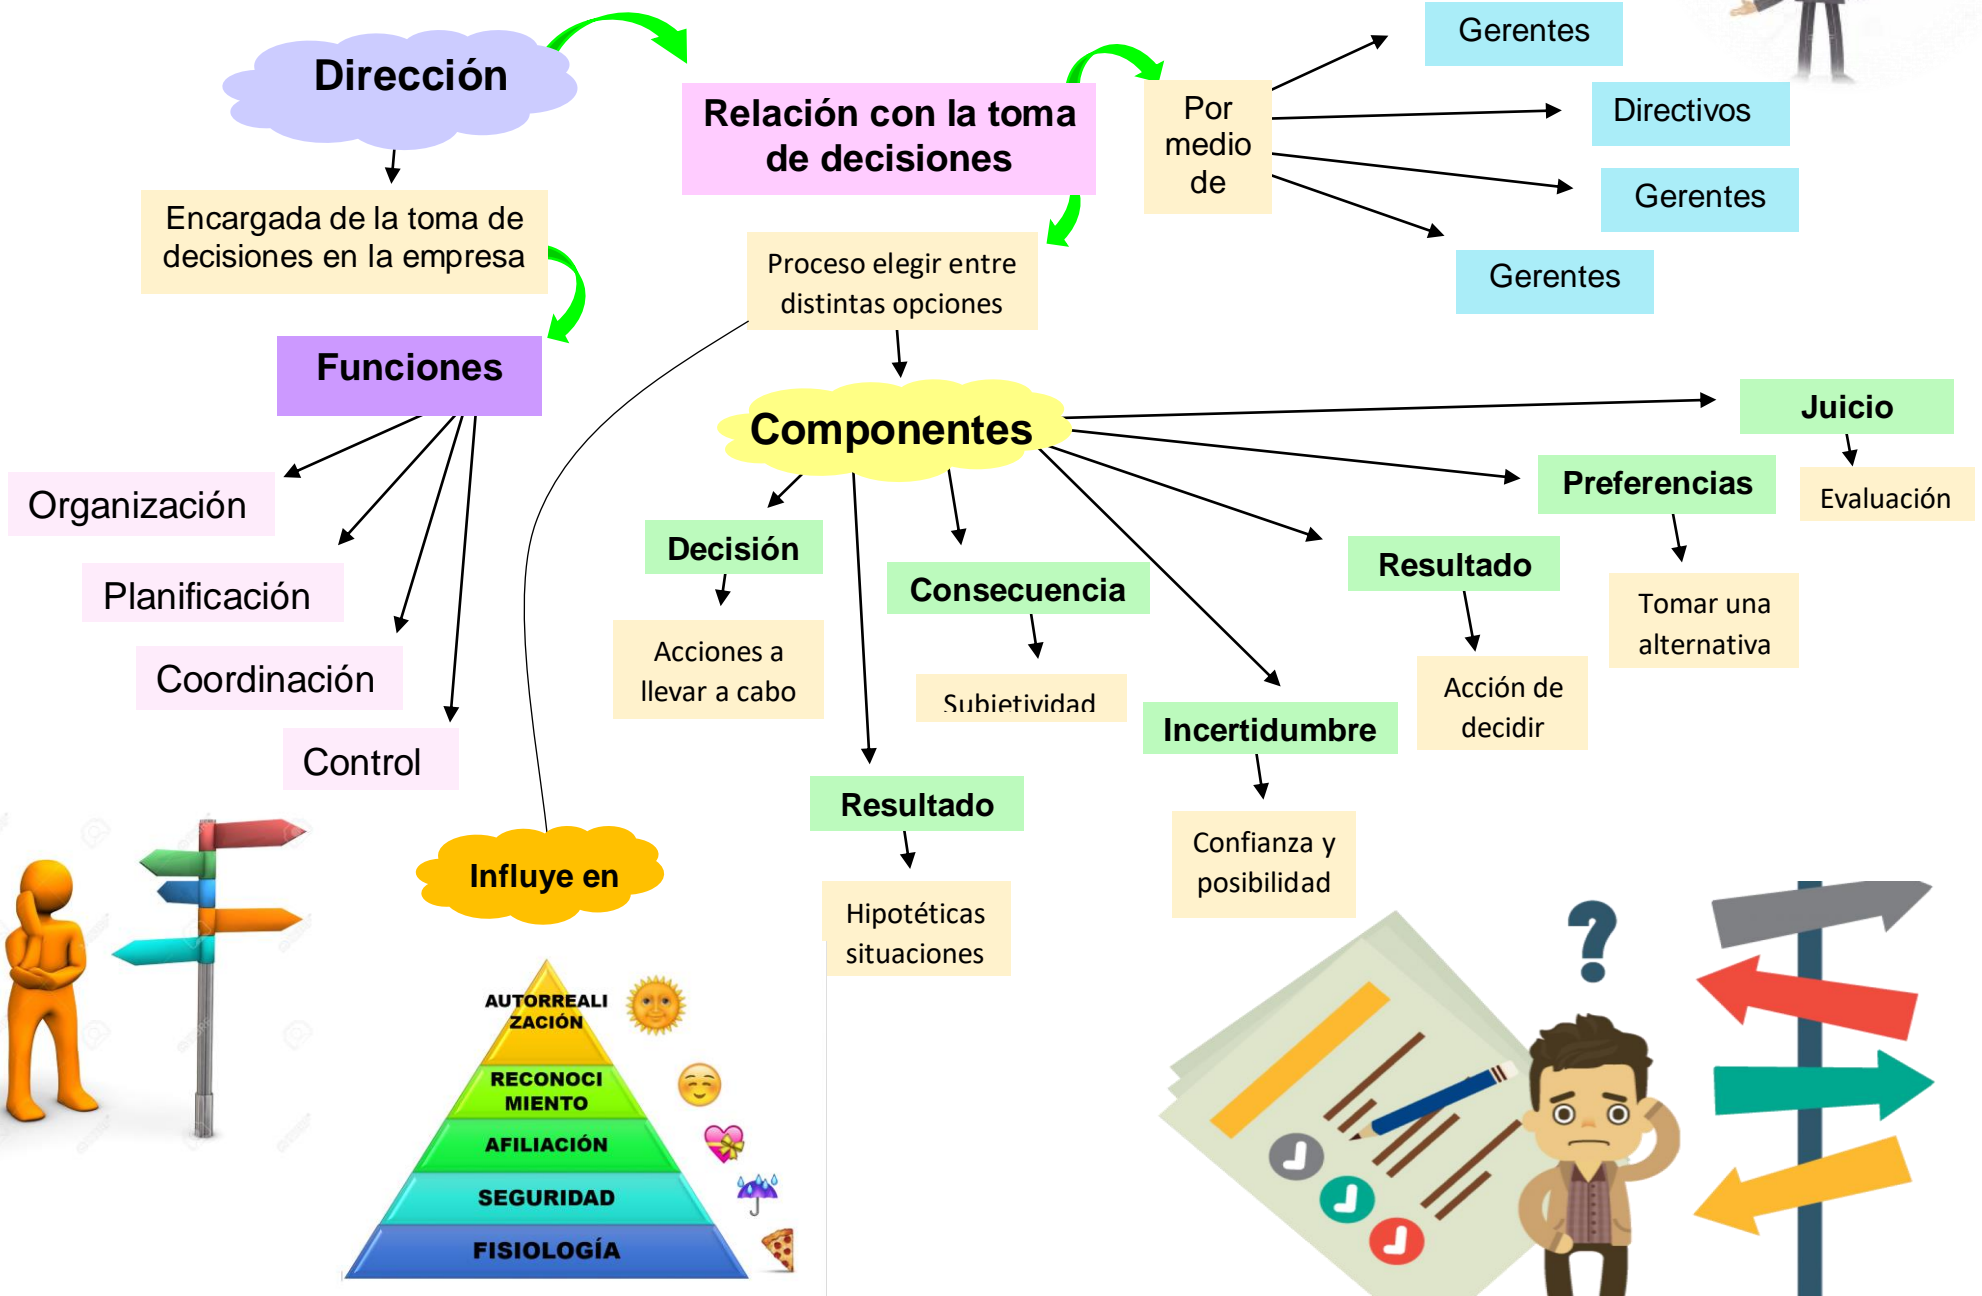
Dirección

Encargada de la toma de decisiones en la empresa

Funciones

Organización

Planificación

Coordinación

Control

Relación con la toma de decisiones

Por medio de

Gerentes

Directivos

Gerentes

Gerentes

Proceso elegir entre distintas opciones

Componentes

Juicio

Evaluación

Preferencias

Tomar una alternativa

Resultado

Acción de decidir

Decisión

Acciones a llevar a cabo

Consecuencia

Subjetividad

Incertidumbre

Confianza y posibilidad

Resultado

Hipotéticas situaciones

Influye en

AUTORREALIZACIÓN

RECONOCIMIENTO

AFILIACIÓN

SEGURIDAD

FISIOLOGÍA